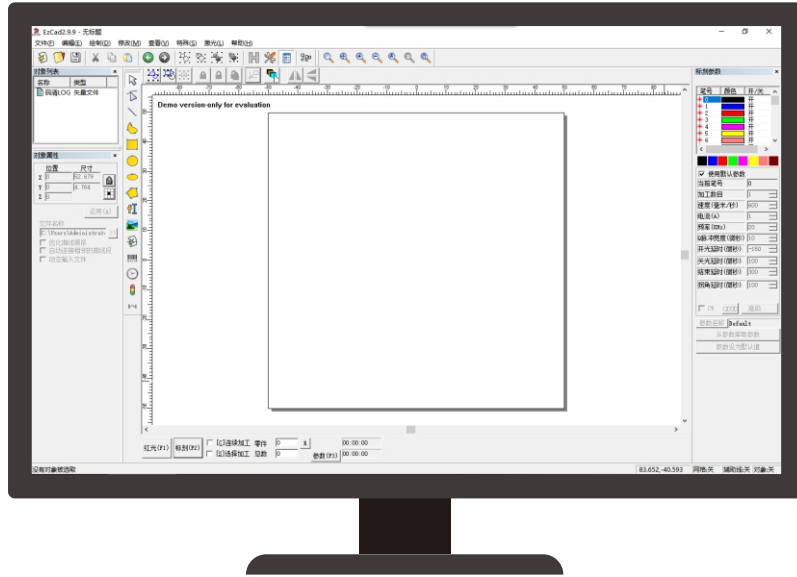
EzCad2.9.9 - 无标题

文件(F) 编辑(E) 绘制(D) 修改(M) 查看(V) 特殊(S) 激光(L) 帮助(H)

对象列表

名称 类型

码道LOG 矢量文件

对象属性

位置 尺寸

X 0 52.479

Y 0 6.784

Z 0

应用(A)

文件名称

C:\Users\Administrat

优化曲线排序

自动连接相邻的曲线段

动态输入文件

Demo version-only for evaluation

标刻参数

笔号 颜色 开/关

0 开

1 开

2 开

3 开

4 开

5 开

6 开

使用默认参数

当前笔号 0

加工数目 1

速度(毫米/秒) 500

电流(A) 1

频率(KHz) 20

Q释放宽度(微秒) 10

开光延时(微秒) -150

关光延时(微秒) 100

结束延时(微秒) 300

拐角延时(微秒) 100

高级

参数名称 Default

从参数库取参数

参数设为默认值

红光(F1) 标刻(F2) [C]连续加工 零件 0 R 00:00:00

[S]选择加工 总数 0 参数(F3) 00:00:00

没有对象被选取 83.652,-40.593 网格:关 辅助线:关 对象:关